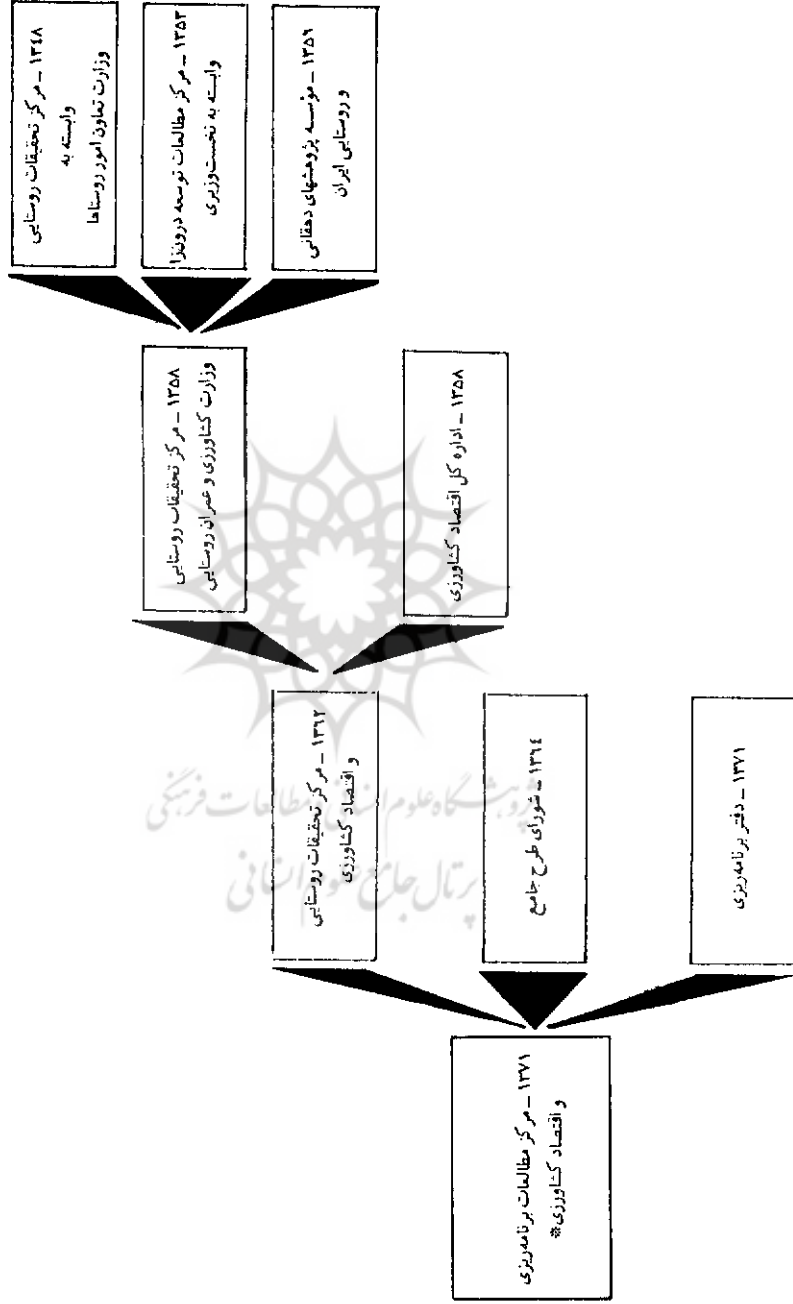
۱۳۴۸ _ مرکز تحقیقات روستایی وابسته به وزارت تعاون امور روستاها

۱۳۵۴ _ مرکز مطالعات توسعه درونزا وابسته به نخست‌وزیری

۱۳۵۱ _ مؤسسه پژوهشهای دهقانی و روستایی ایران

۱۳۵۸ _ مرکز تحقیقات روستایی وزارت کشاورزی و عمران روستایی

۱۳۵۸ _ اداره کل اقتصاد کشاورزی

۱۳۶۲ _ مرکز تحقیقات روستایی و اقتصاد کشاورزی

۱۳۶٤ _ شورای طرح جامع

۱۳۷۱ _ دفتر برنامه‌ریزی

۱۳۷۱ _ مرکز مطالعات برنامه‌ریزی و اقتصاد کشاورزی*

پژوهشگاه علوم انسانی و مطالعات فرهنگی
پرتال جامع علوم انسانی